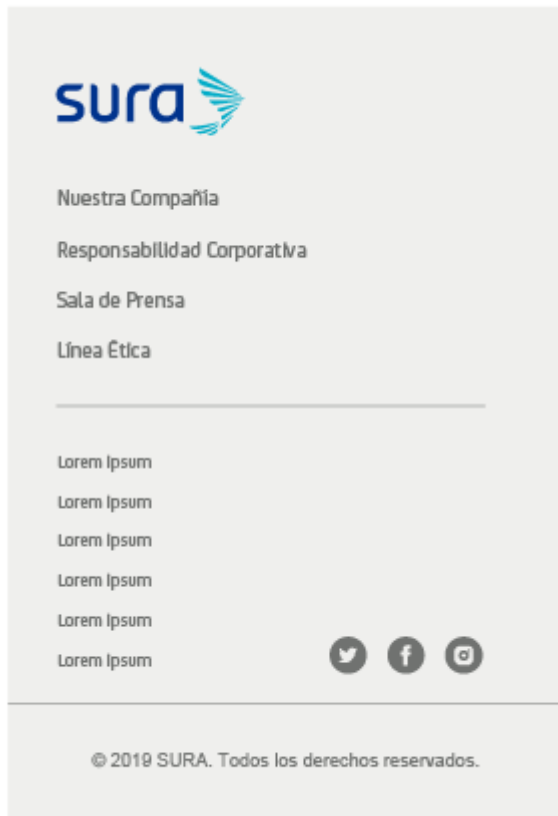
sura

Nuestra Compañía

Responsabilidad Corporativa

Sala de Prensa

Línea Ética

Lorem Ipsum

Lorem Ipsum

Lorem Ipsum

Lorem Ipsum

Lorem Ipsum

Lorem Ipsum

© 2019 SURA. Todos los derechos reservados.